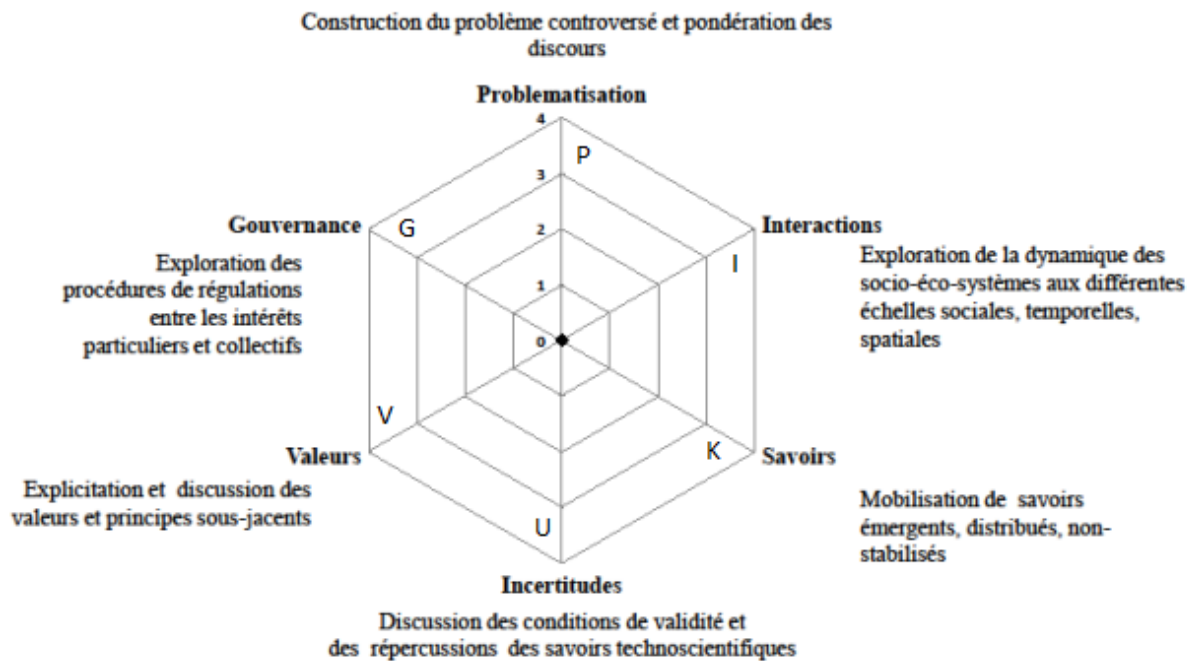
Construction du problème controversé et pondération des discours

Problematisation

4
3
2
1
0

P

Gouvernance

G

Exploration des procédures de régulations entre les intérêts particuliers et collectifs

Interactions

I

Exploration de la dynamique des socio-éco-systèmes aux différentes échelles sociales, temporelles, spatiales

V

Valeurs

Explicitation et discussion des valeurs et principes sous-jacents

K

Savoirs

Mobilisation de savoirs émergents, distribués, non-stabilisés

U

Incertitudes

Discussion des conditions de validité et des répercussions des savoirs technoscientifiques